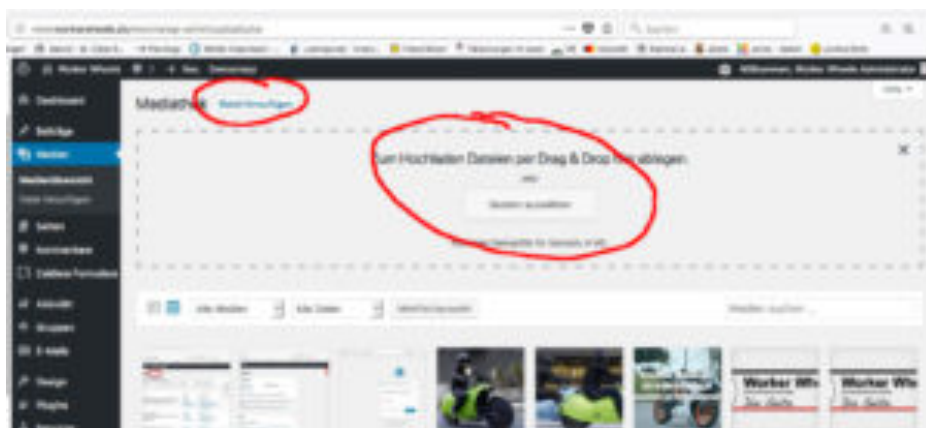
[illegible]

Dashboard
Beiträge
Medien
Medienübersicht
Datei hinzufügen
Seiten
Kommentare
Formulare
Aktivität
Gruppen
E-Mails
Design
Plugins

Mediathek  Datei hinzufügen

Zum Hochladen Dateien per Drag & Drop hier ablegen
oder
Dateien auswählen

Maximale Dateigröße für Uploads: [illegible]

Alle Medien
Alle Daten
Mehrfachauswahl
Medien durchsuchen ...

Worker Wh
Worker Wh